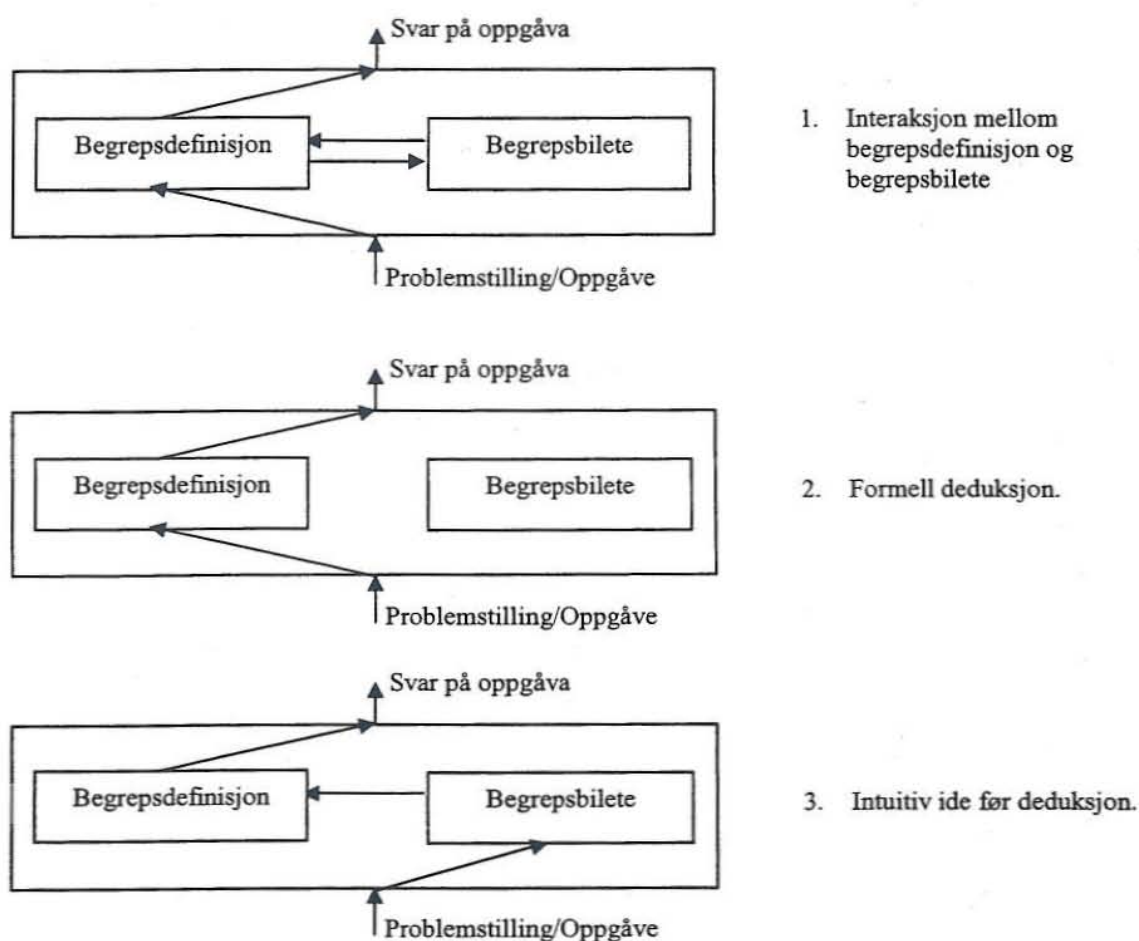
Svar på oppgåva

Begrepsdefinisjon

Begrepsbilete

Problemstilling/Oppgåve

1. Interaksjon mellom begrepsdefinisjon og begrepsbilete

Svar på oppgåva

Begrepsdefinisjon

Begrepsbilete

Problemstilling/Oppgåve

2. Formell deduksjon.

Svar på oppgåva

Begrepsdefinisjon

Begrepsbilete

Problemstilling/Oppgåve

3. Intuitiv ide før deduksjon.